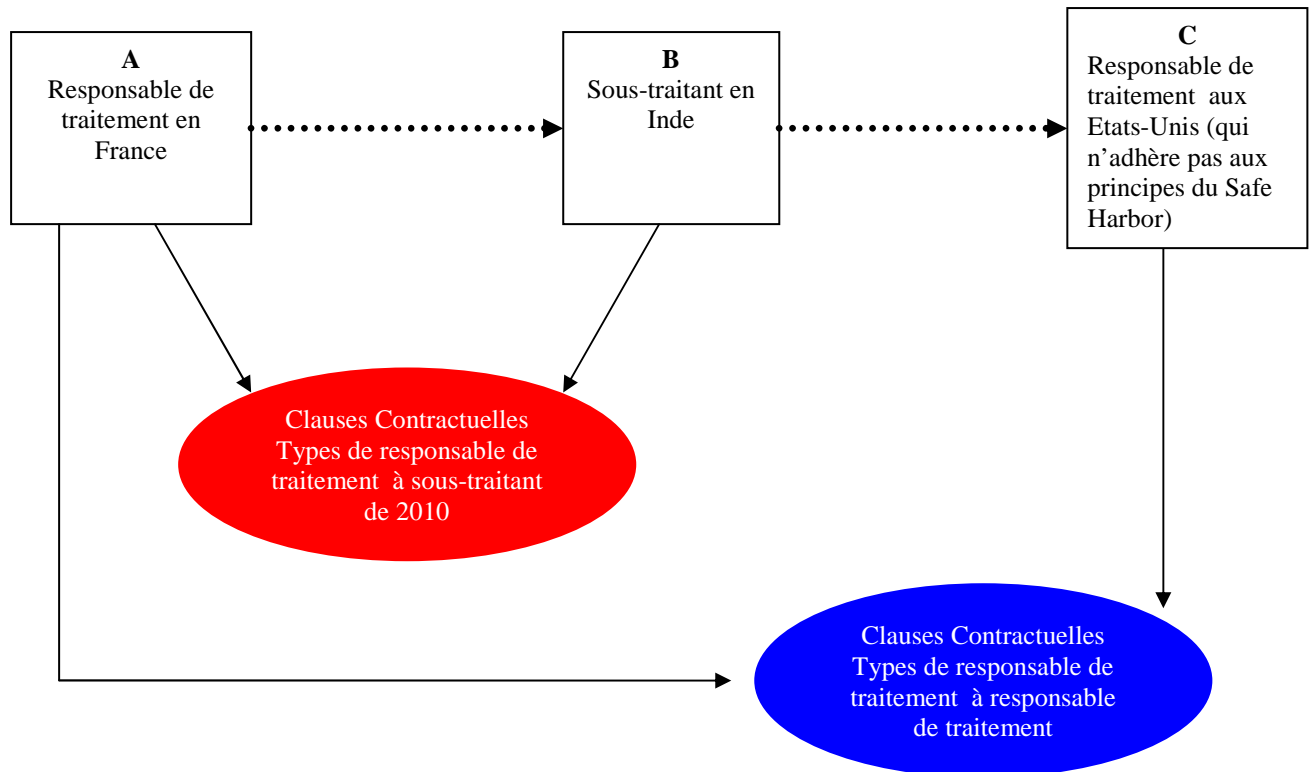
A
Responsable de traitement en France

B
Sous-traitant en Inde

C
Responsable de traitement aux Etats-Unis (qui n'adhère pas aux principes du Safe Harbor)

Clauses Contractuelles Types de responsable de traitement à sous-traitant de 2010

Clauses Contractuelles Types de responsable de traitement à responsable de traitement